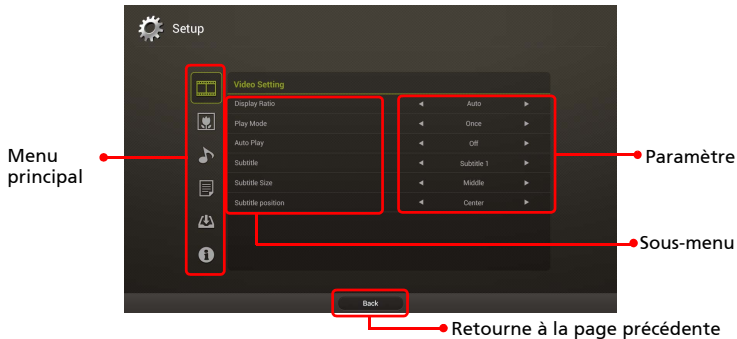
Setup

Video Setting

| | | | |
|---|---|---|---|
| Display Ratio | ◄ | Auto | ► |
| Play Mode | ◄ | Once | ► |
| Auto Play | ◄ | Off | ► |
| Subtitle | ◄ | Subtitle 1 | ► |
| Subtitle Size | ◄ | Middle | ► |
| Subtitle position | ◄ | Center | ► |

Back

Menu principal

Paramètre

Sous-menu

Retourne à la page précédente